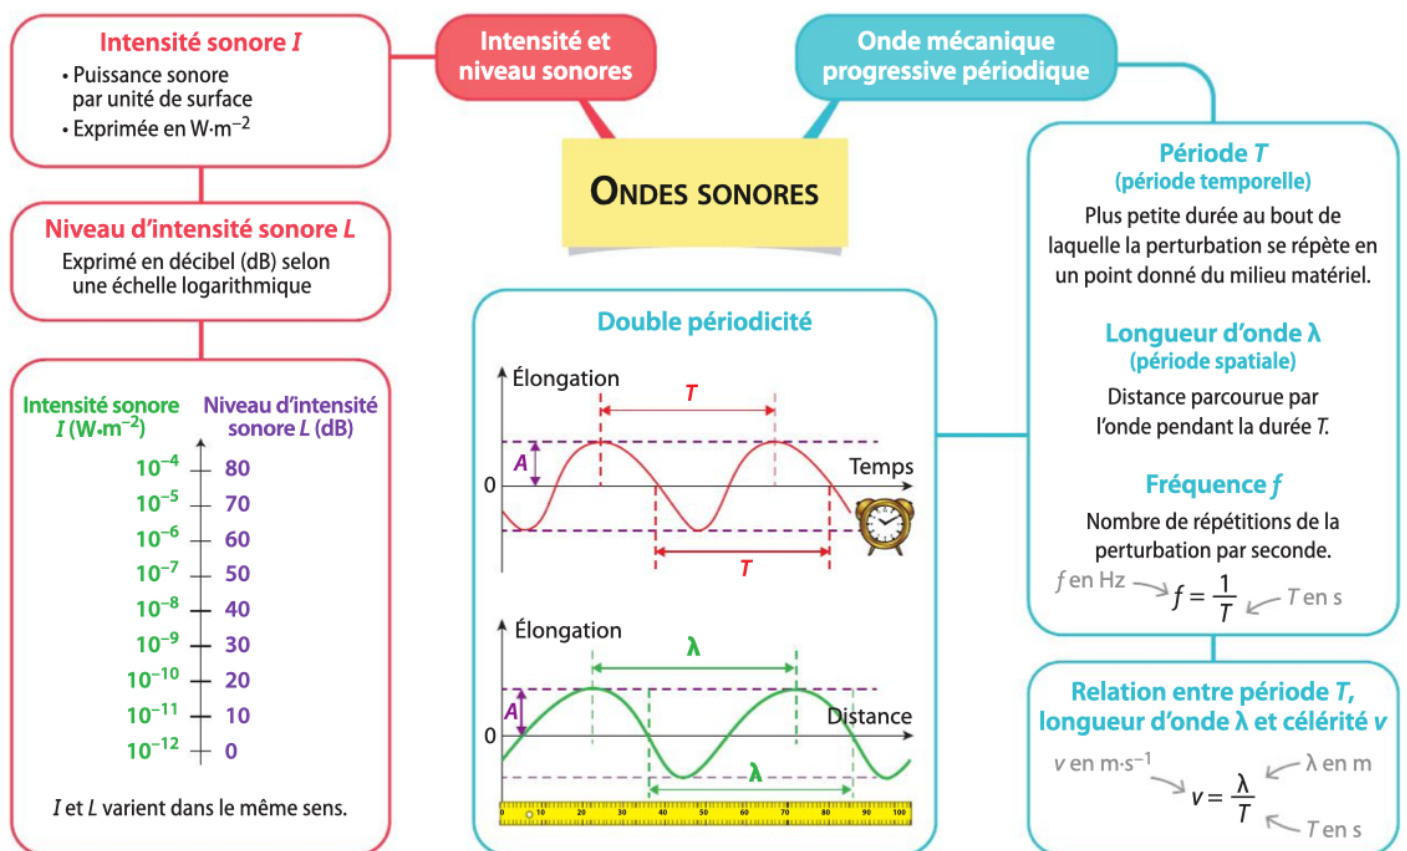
Intensité sonore $I$

• Puissance sonore par unité de surface

• Exprimée en $W \cdot m^{-2}$

Niveau d'intensité sonore $L$

Exprimé en décibel (dB) selon une échelle logarithmique

Intensité sonore $I$ ($W \cdot m^{-2}$)

Niveau d'intensité sonore $L$ (dB)

| $I$ ($W \cdot m^{-2}$) | $L$ (dB) |
|---|---|
| $10^{-4}$ | 80 |
| $10^{-5}$ | 70 |
| $10^{-6}$ | 60 |
| $10^{-7}$ | 50 |
| $10^{-8}$ | 40 |
| $10^{-9}$ | 30 |
| $10^{-10}$ | 20 |
| $10^{-11}$ | 10 |
| $10^{-12}$ | 0 |

$I$ et $L$ varient dans le même sens.

Intensité et niveau sonores

ONDES SONORES

Onde mécanique progressive périodique

Double périodicité

Élongation

$T$

$A$

0

Temps

$T$

Élongation

λ

$A$

0

Distance

λ

10 20 30 40 50 60 70 80 90 100

Période $T$
(période temporelle)

Plus petite durée au bout de laquelle la perturbation se répète en un point donné du milieu matériel.

Longueur d'onde λ
(période spatiale)

Distance parcourue par l'onde pendant la durée $T$.

Fréquence $f$

Nombre de répétitions de la perturbation par seconde.

$f$ en Hz $f = \frac{1}{T}$ $T$ en s

Relation entre période $T$, longueur d'onde λ et célérité $v$

$v$ en $m \cdot s^{-1}$ $v = \frac{\lambda}{T}$ λ en m $T$ en s